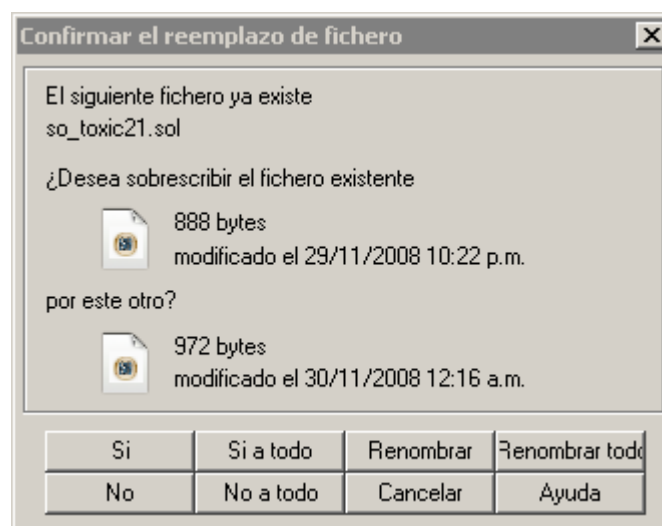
Confirmar el reemplazo de fichero

El siguiente fichero ya existe
so_toxic21.sol

¿Desea sobrescribir el fichero existente

888 bytes
modificado el 29/11/2008 10:22 p.m.

por este otro?

972 bytes
modificado el 30/11/2008 12:16 a.m.

Si
Si a todo
Renombrar
Renombrar todo
No
No a todo
Cancelar
Ayuda